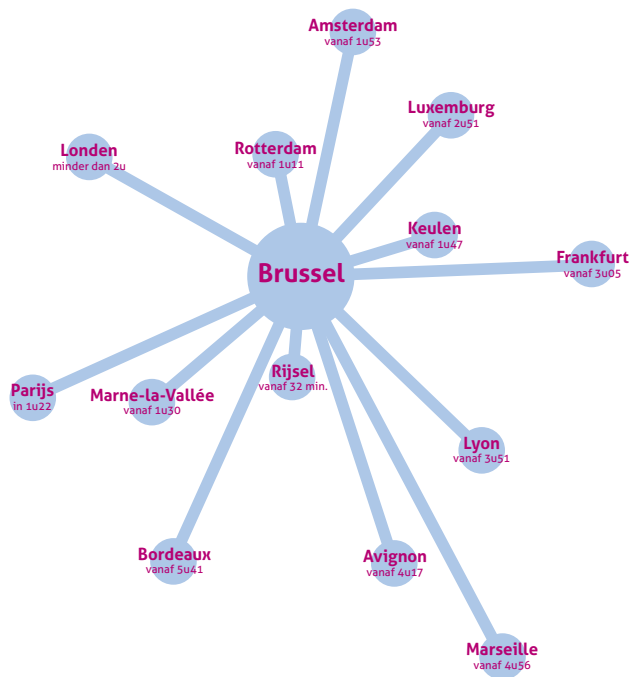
Amsterdam
vanaf 1u53

Luxemburg
vanaf 2u51

Londen
minder dan 2u

Rotterdam
vanaf 1u11

Keulen
vanaf 1u47

Frankfurt
vanaf 3u05

Brussel

Rijsel
vanaf 32 min.

Parijs
in 1u22

Marne-la-Vallée
vanaf 1u30

Lyon
vanaf 3u51

Bordeaux
vanaf 5u41

Avignon
vanaf 4u17

Marseille
vanaf 4u56